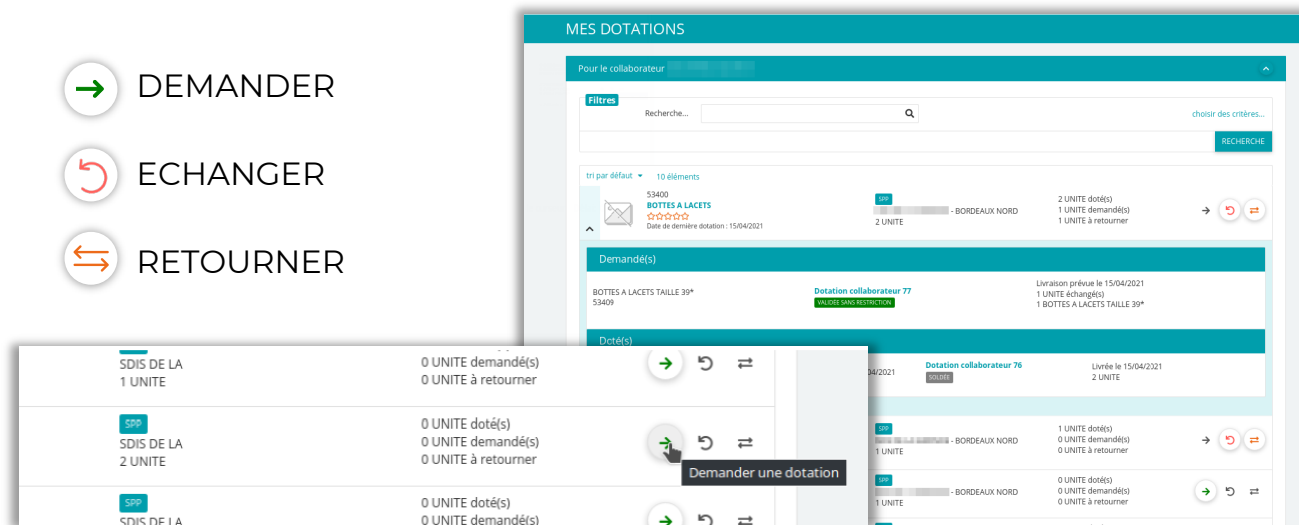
DEMANDER

ECHANGER

RETOURNER

MES DOTATIONS

Pour le collaborateur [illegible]

Filtres

Recherche...

choisir des critères...

RECHERCHE

tri par défaut

10 éléments

53400
BOTTES A LACETS
Date de dernière dotation : 15/04/2021

SPP
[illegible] - BORDEAUX NORD
2 UNITE

2 UNITE doté(s)
1 UNITE demandé(s)
1 UNITE à retourner

Demandé(s)

BOTTES A LACETS TAILLE 39*
53409

Dotation collaborateur 77
VALIDEE SANS RESTRICTION

Livraison prévue le 15/04/2021
1 UNITE échangé(s)
1 BOTTES A LACETS TAILLE 39*

Doté(s)

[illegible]04/2021

Dotation collaborateur 76
SOLDEE

Livrée le 15/04/2021
2 UNITE

SPP
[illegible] - BORDEAUX NORD
1 UNITE

1 UNITE doté(s)
0 UNITE demandé(s)
0 UNITE à retourner

SPP
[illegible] - BORDEAUX NORD
2 UNITE

0 UNITE doté(s)
0 UNITE demandé(s)
0 UNITE à retourner

SDIS DE LA
1 UNITE

0 UNITE demandé(s)
0 UNITE à retourner

SPP
SDIS DE LA
2 UNITE

0 UNITE doté(s)
0 UNITE demandé(s)
0 UNITE à retourner

Demander une dotation

SPP
SDIS DE LA

0 UNITE doté(s)
0 UNITE demandé(s)